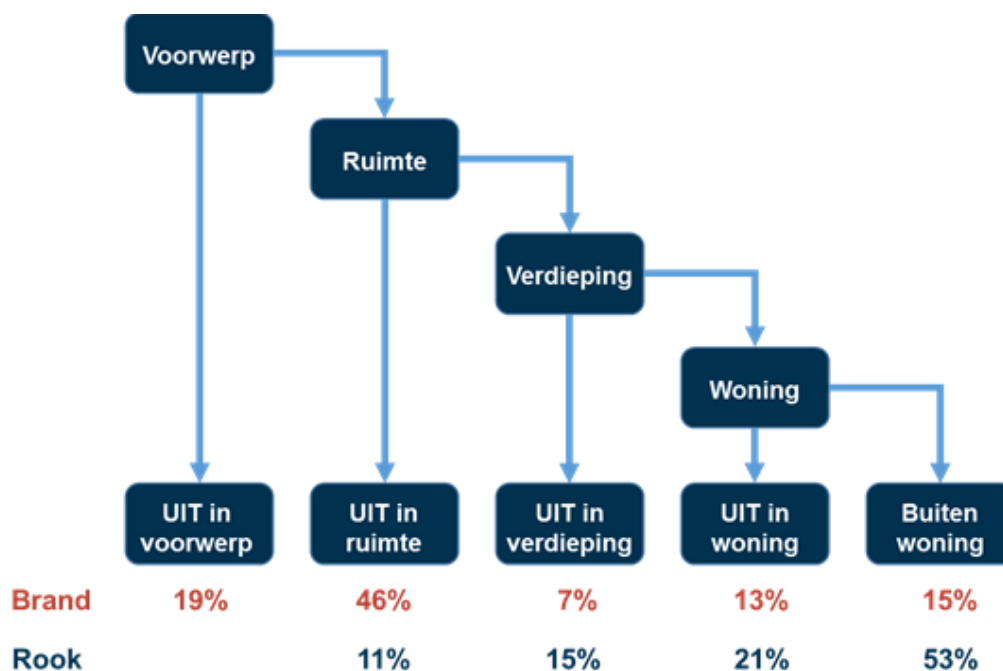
Voorwerp

Ruimte

Verdieping

Woning

| | UIT in voorwerp | UIT in ruimte | UIT in verdieping | UIT in woning | Buiten woning |
|---|---|---|---|---|---|
| Brand | 19% | 46% | 7% | 13% | 15% |
| Rook | | 11% | 15% | 21% | 53% |